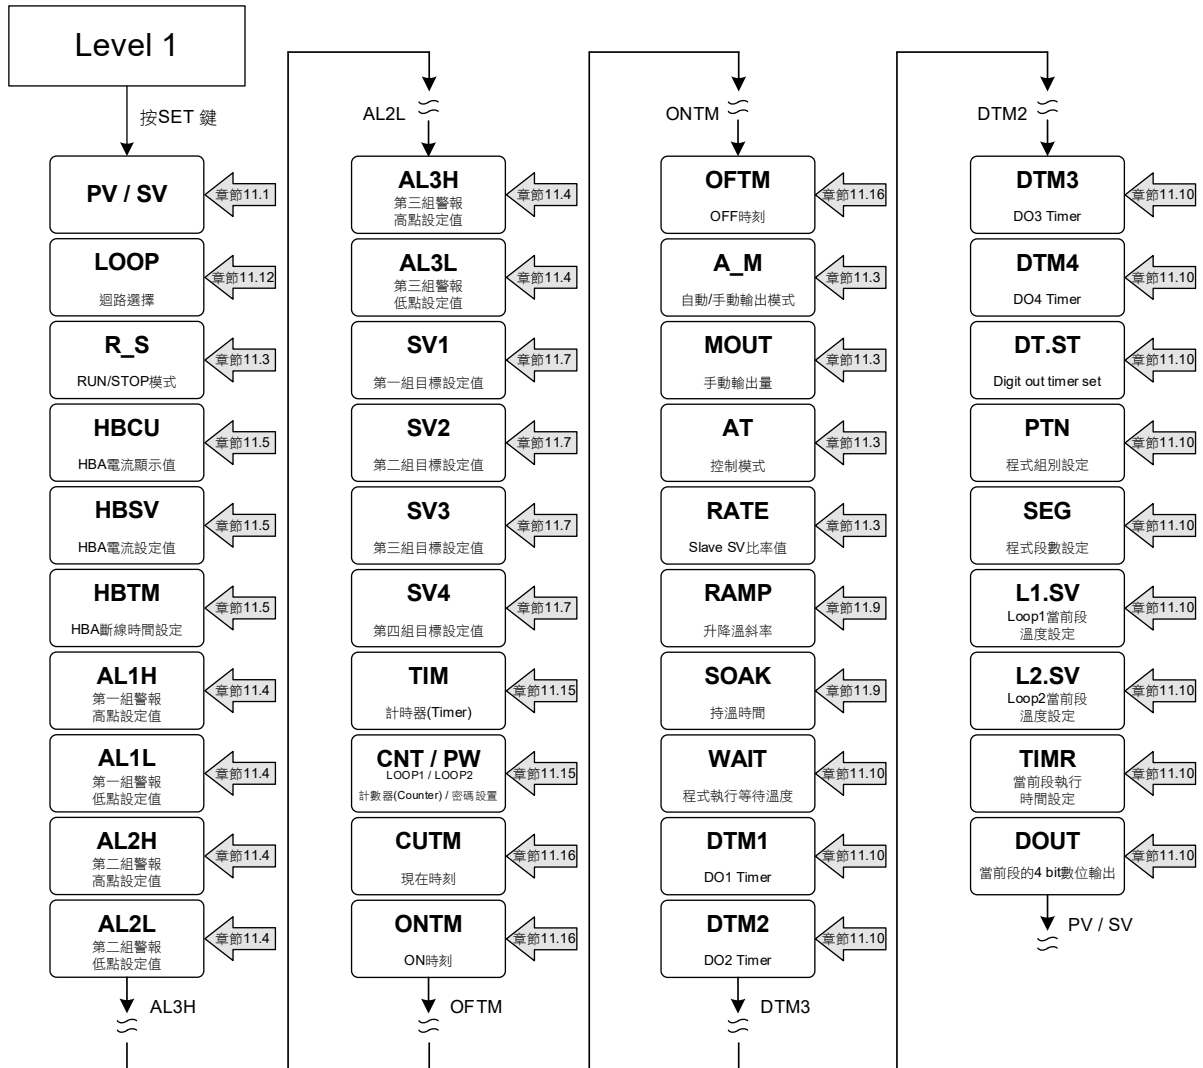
Level 1

按SET 鍵

PV / SV
章節11.1

LOOP
迴路選擇
章節11.12

R_S
RUN/STOP模式
章節11.3

HBCU
HBA電流顯示值
章節11.5

HBSV
HBA電流設定值
章節11.5

HBTM
HBA斷線時間設定
章節11.5

AL1H
第一組警報
高點設定值
章節11.4

AL1L
第一組警報
低點設定值
章節11.4

AL2H
第二組警報
高點設定值
章節11.4

AL2L
第二組警報
低點設定值
章節11.4

AL3H

AL2L

AL3H
第三組警報
高點設定值
章節11.4

AL3L
第三組警報
低點設定值
章節11.4

SV1
第一組目標設定值
章節11.7

SV2
第二組目標設定值
章節11.7

SV3
第三組目標設定值
章節11.7

SV4
第四組目標設定值
章節11.7

TIM
計時器(Timer)
章節11.15

CNT / PW
LOOP1 / LOOP2
計數器(Counter) / 密碼設置
章節11.15

CUTM
現在時刻
章節11.16

ONTM
ON時刻
章節11.16

OFTM

ONTM

OFTM
OFF時刻
章節11.16

A_M
自動/手動輸出模式
章節11.3

MOUT
手動輸出量
章節11.3

AT
控制模式
章節11.3

RATE
Slave SV比率值
章節11.3

RAMP
升降溫斜率
章節11.9

SOAK
持溫時間
章節11.9

WAIT
程式執行等待溫度
章節11.10

DTM1
DO1 Timer
章節11.10

DTM2
DO2 Timer
章節11.10

DTM3

DTM2

DTM3
DO3 Timer
章節11.10

DTM4
DO4 Timer
章節11.10

DT.ST
Digit out timer set
章節11.10

PTN
程式組別設定
章節11.10

SEG
程式段數設定
章節11.10

L1.SV
Loop1當前段
溫度設定
章節11.10

L2.SV
Loop2當前段
溫度設定
章節11.10

TIMR
當前段執行
時間設定
章節11.10

DOUT
當前段的4 bit數位輸出
章節11.10

PV / SV